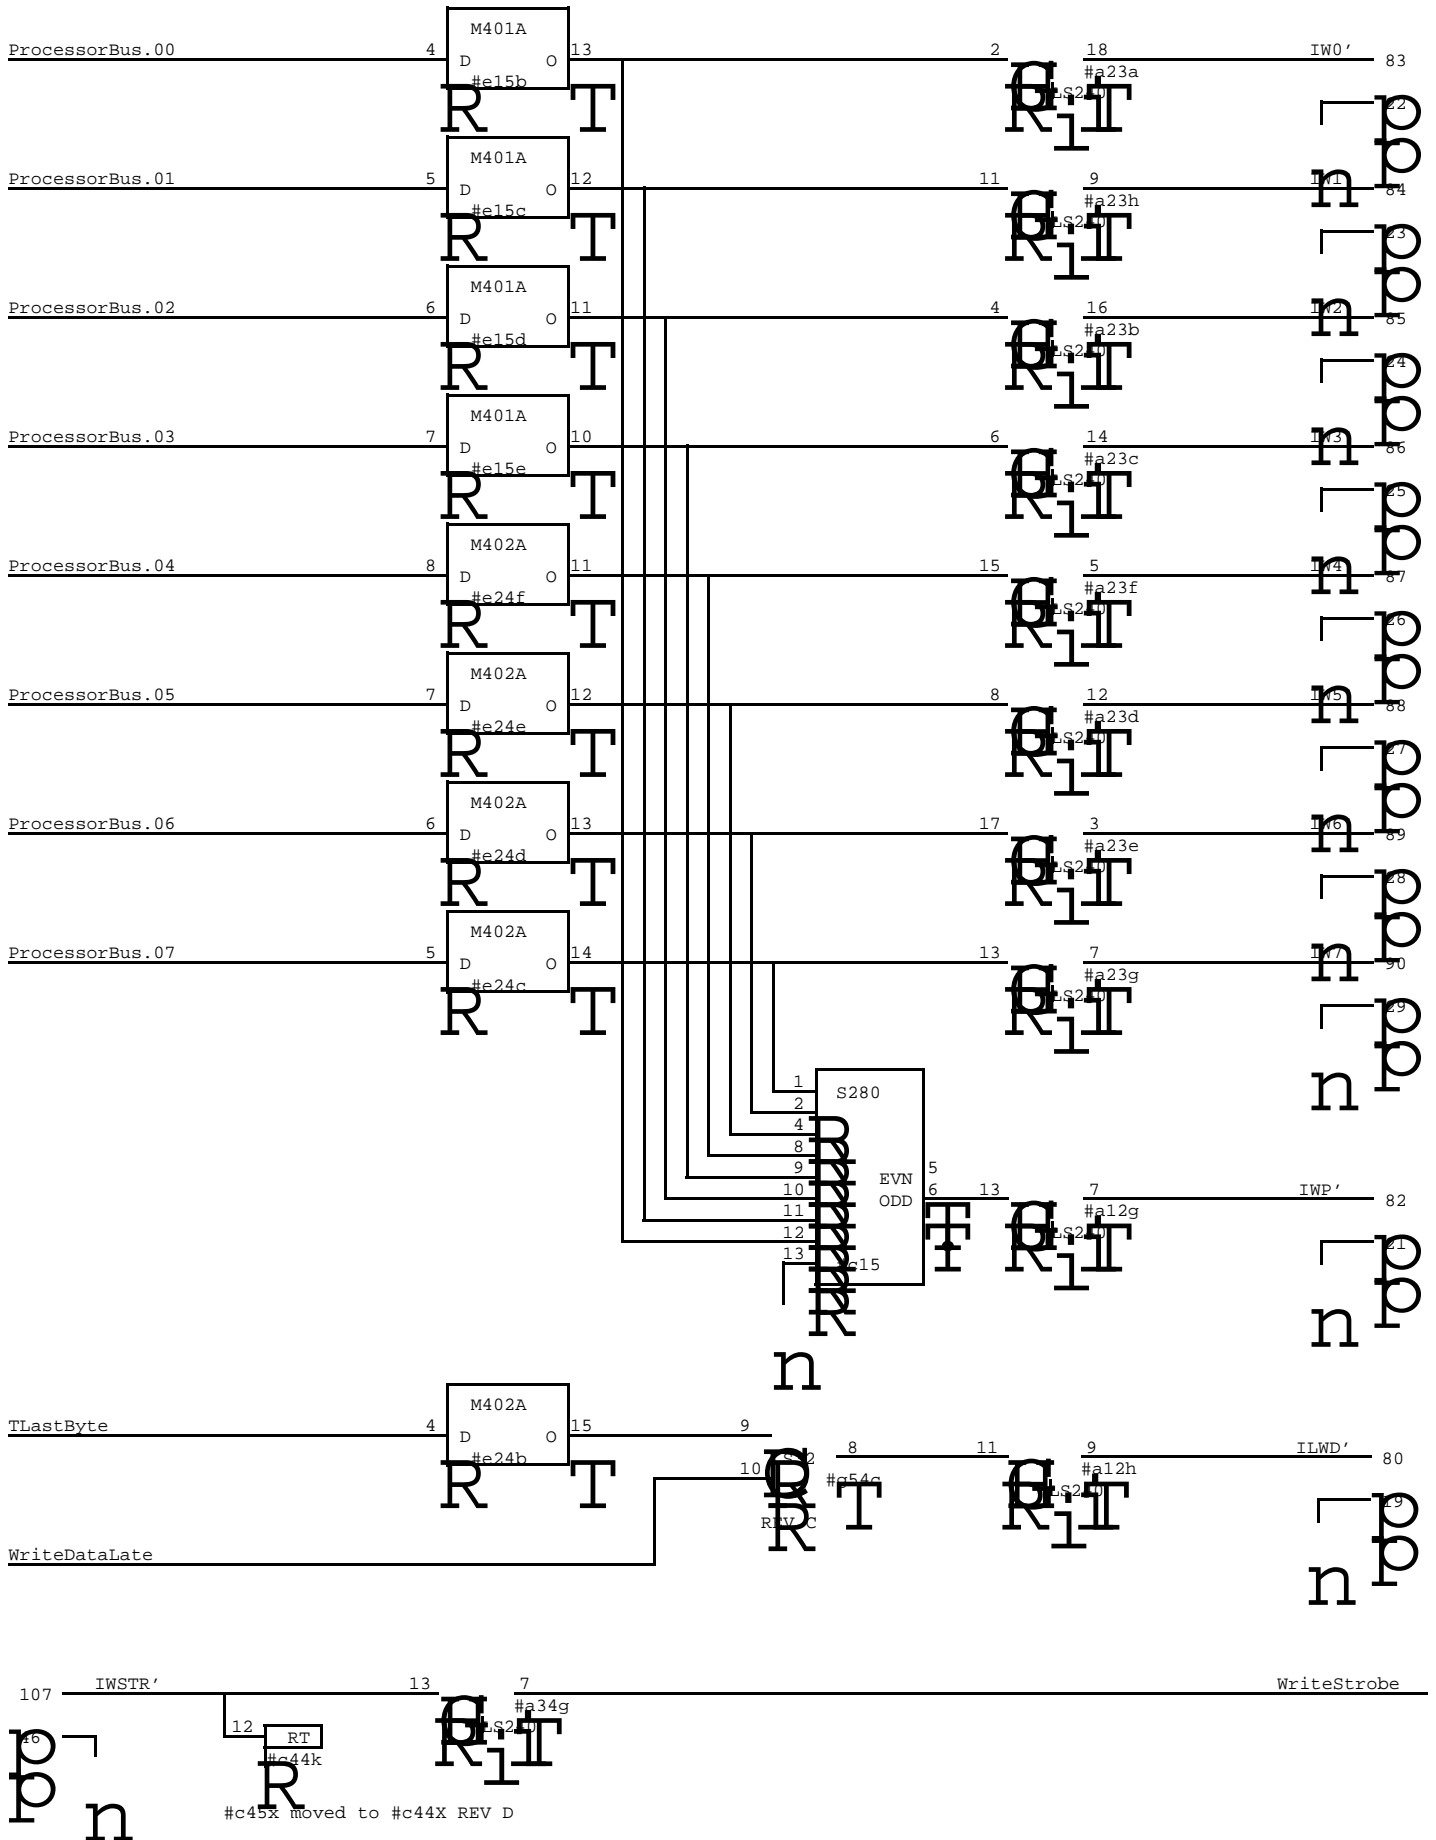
ProcessorBus.00 4 M401A D O #e15b 13 2 18 #a23a IW0' 83 22
ProcessorBus.01 5 M401A D O #e15c 12 11 9 #a23h IW1 84 23
ProcessorBus.02 6 M401A D O #e15d 11 4 16 #a23b IW2 85 24
ProcessorBus.03 7 M401A D O #e15e 10 6 14 #a23c IW3 86 25
ProcessorBus.04 8 M402A D O #e24f 11 15 5 #a23f IW4 87 26
ProcessorBus.05 7 M402A D O #e24e 12 8 12 #a23d IW5 88 27
ProcessorBus.06 6 M402A D O #e24d 13 17 3 #a23e IW6 89 28
ProcessorBus.07 5 M402A D O #e24c 14 13 7 #a23g IW7 90 29

S280 1 2 4 8 9 10 11 12 13 c15 EVN ODD 5 6 13 7 #a12g IWP' 82 21

TLastByte 4 M402A D O #e24b 15 9 10 8 #g54c REV C 11 9 #a12h ILWD' 80 19

WriteDataLate

107 IWSTR' 13 7 #a34g WriteStrobe
46 12 RT #c44k
#c45x moved to #c44X REV D